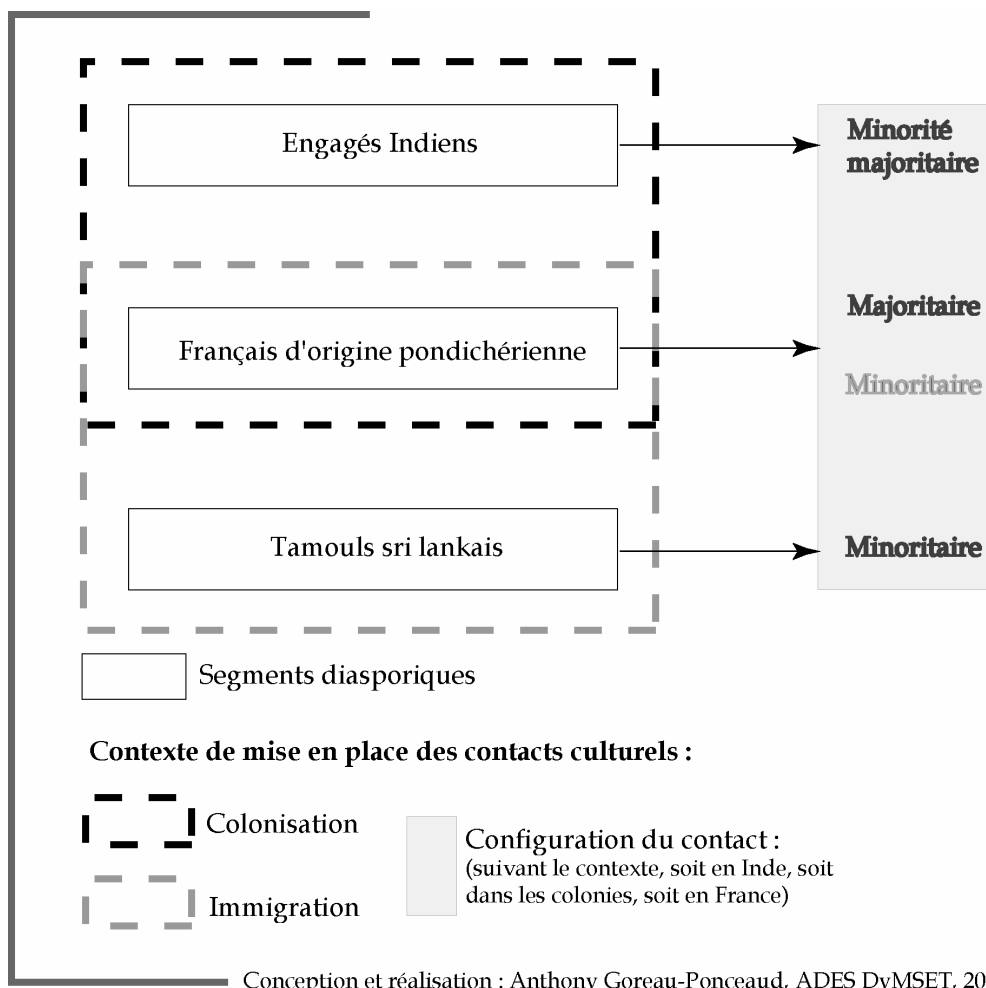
Engagés Indiens

Minorité majoritaire

Français d'origine pondichérienne

Majoritaire

Minoritaire

Tamouls sri lankais

Minoritaire

Segments diasporiques

Contexte de mise en place des contacts culturels :

Colonisation

Immigration

Configuration du contact : (suivant le contexte, soit en Inde, soit dans les colonies, soit en France)

Conception et réalisation : Anthony Goreau-Ponceaud, ADES DyMSET, 20